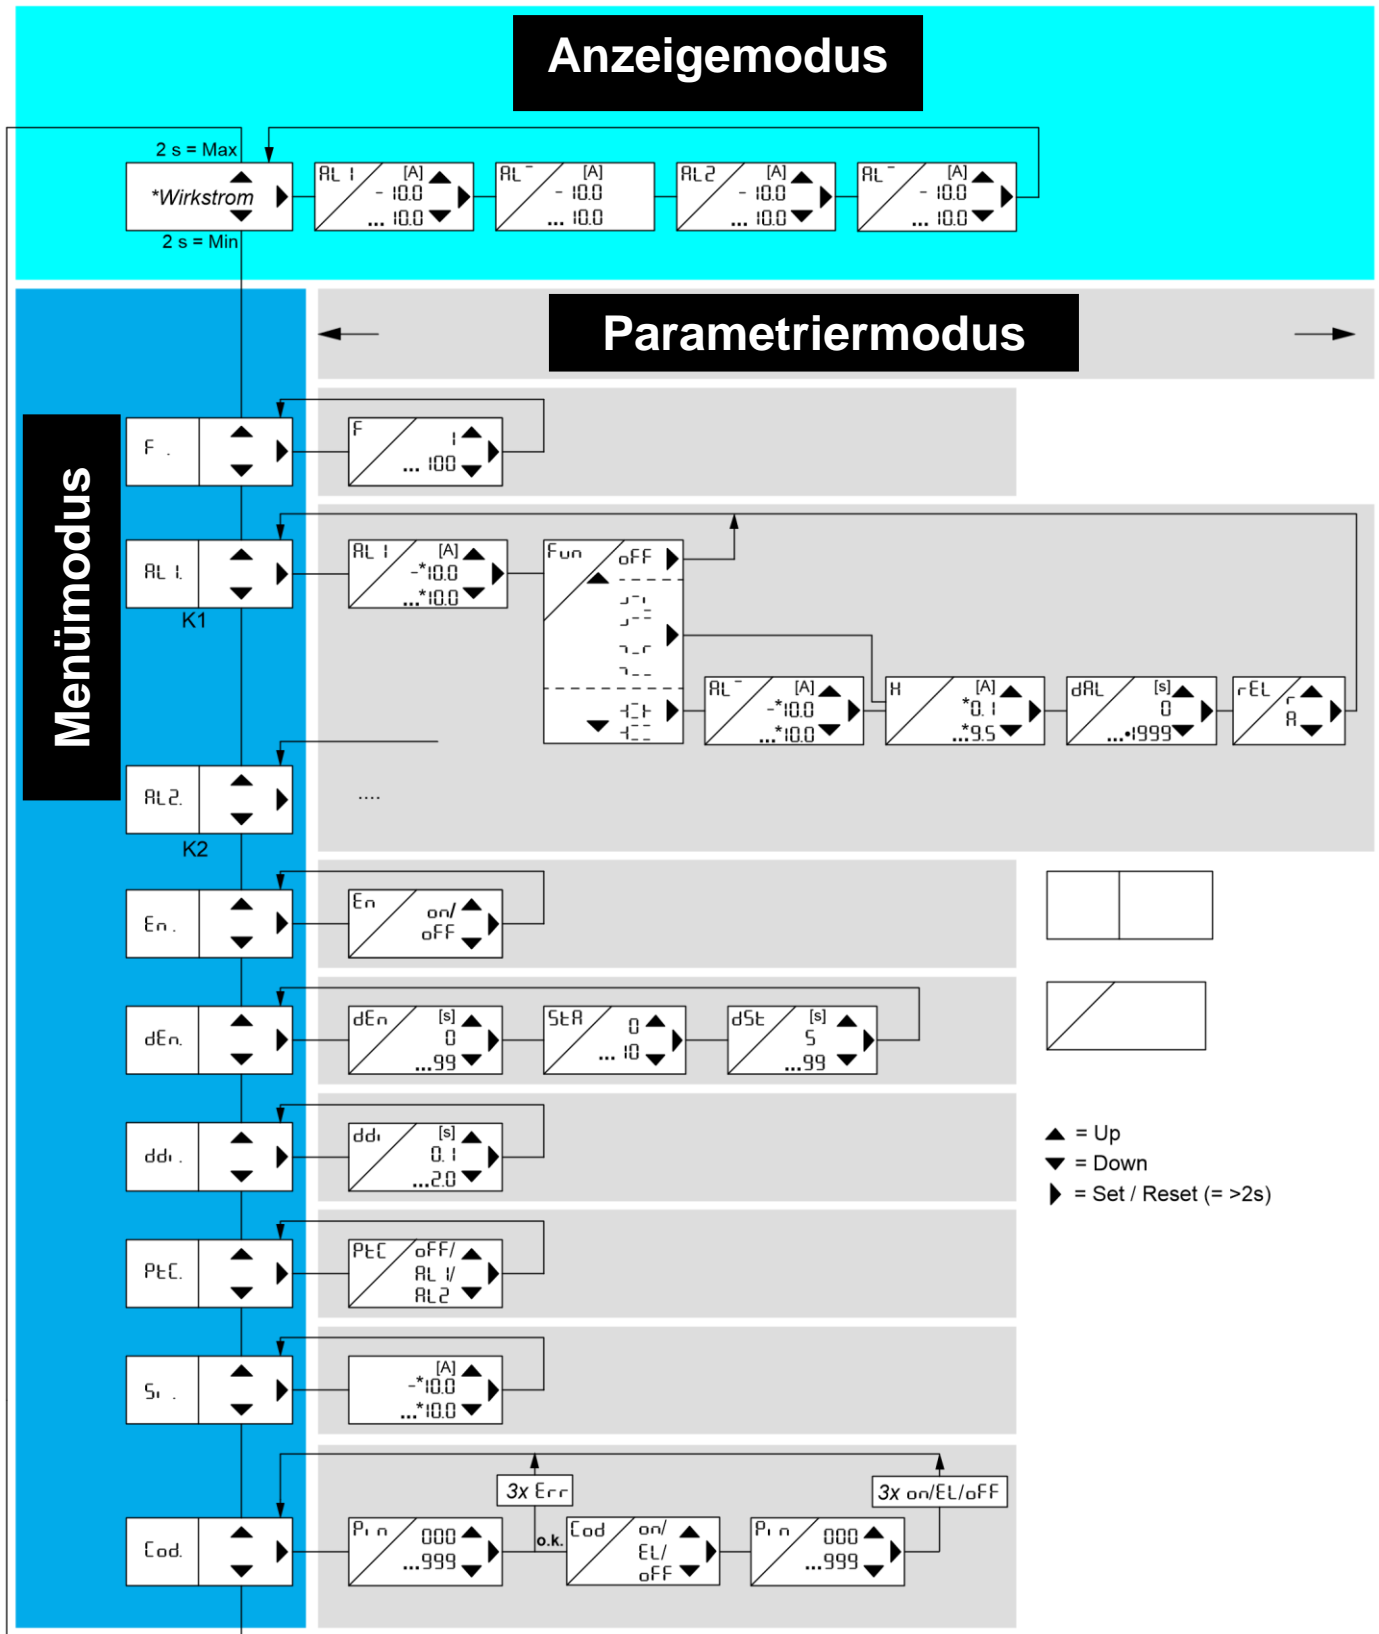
Anzeigemodus

2 s = Max
*Wirkstrom
2 s = Min

AL 1 [A] - 10.0 ... 10.0
AL⁻ [A] - 10.0 ... 10.0
AL2 [A] - 10.0 ... 10.0
AL⁻ [A] - 10.0 ... 10.0

Parametriermodus

Menümodus

F .
F 1 ... 100

AL 1.
K1
AL 1 [A] -*10.0 ...*10.0
Fun oFF
AL⁻ [A] -*10.0 ...*10.0
H [A] *0.1 ...*9.5
dAL [s] 0 ...•1999
rEL r A

AL2.
K2
....

En .
En on/ oFF

dEn.
dEn [s] 0 ...99
StA 0 ... 10
dSt [s] 5 ...99

ddi .
ddi [s] 0.1 ...2.0

PtC.
PtC oFF/ AL 1/ AL2

Si .
[A] -*10.0 ...*10.0

Cod.
3x Err
3x on/EL/oFF
Pin 000 ...999
o.k.
Cod on/ EL/ oFF
Pin 000 ...999

▲ = Up
▼ = Down
▶ = Set / Reset (= >2s)